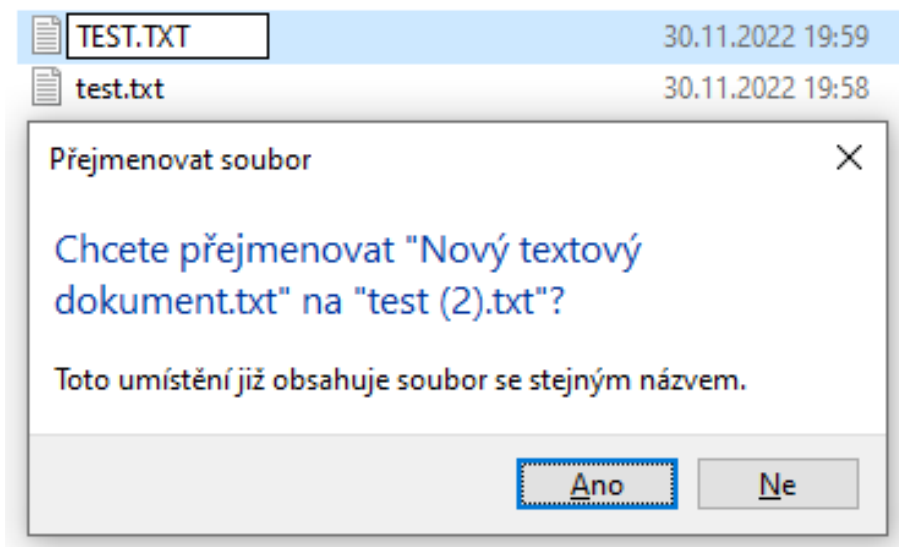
TEST.TXT 30.11.2022 19:59
test.txt 30.11.2022 19:58

Přejmenovat soubor

×

Chcete přejmenovat "Nový textový dokument.txt" na "test (2).txt"?

Toto umístění již obsahuje soubor se stejným názvem.

Ano Ne